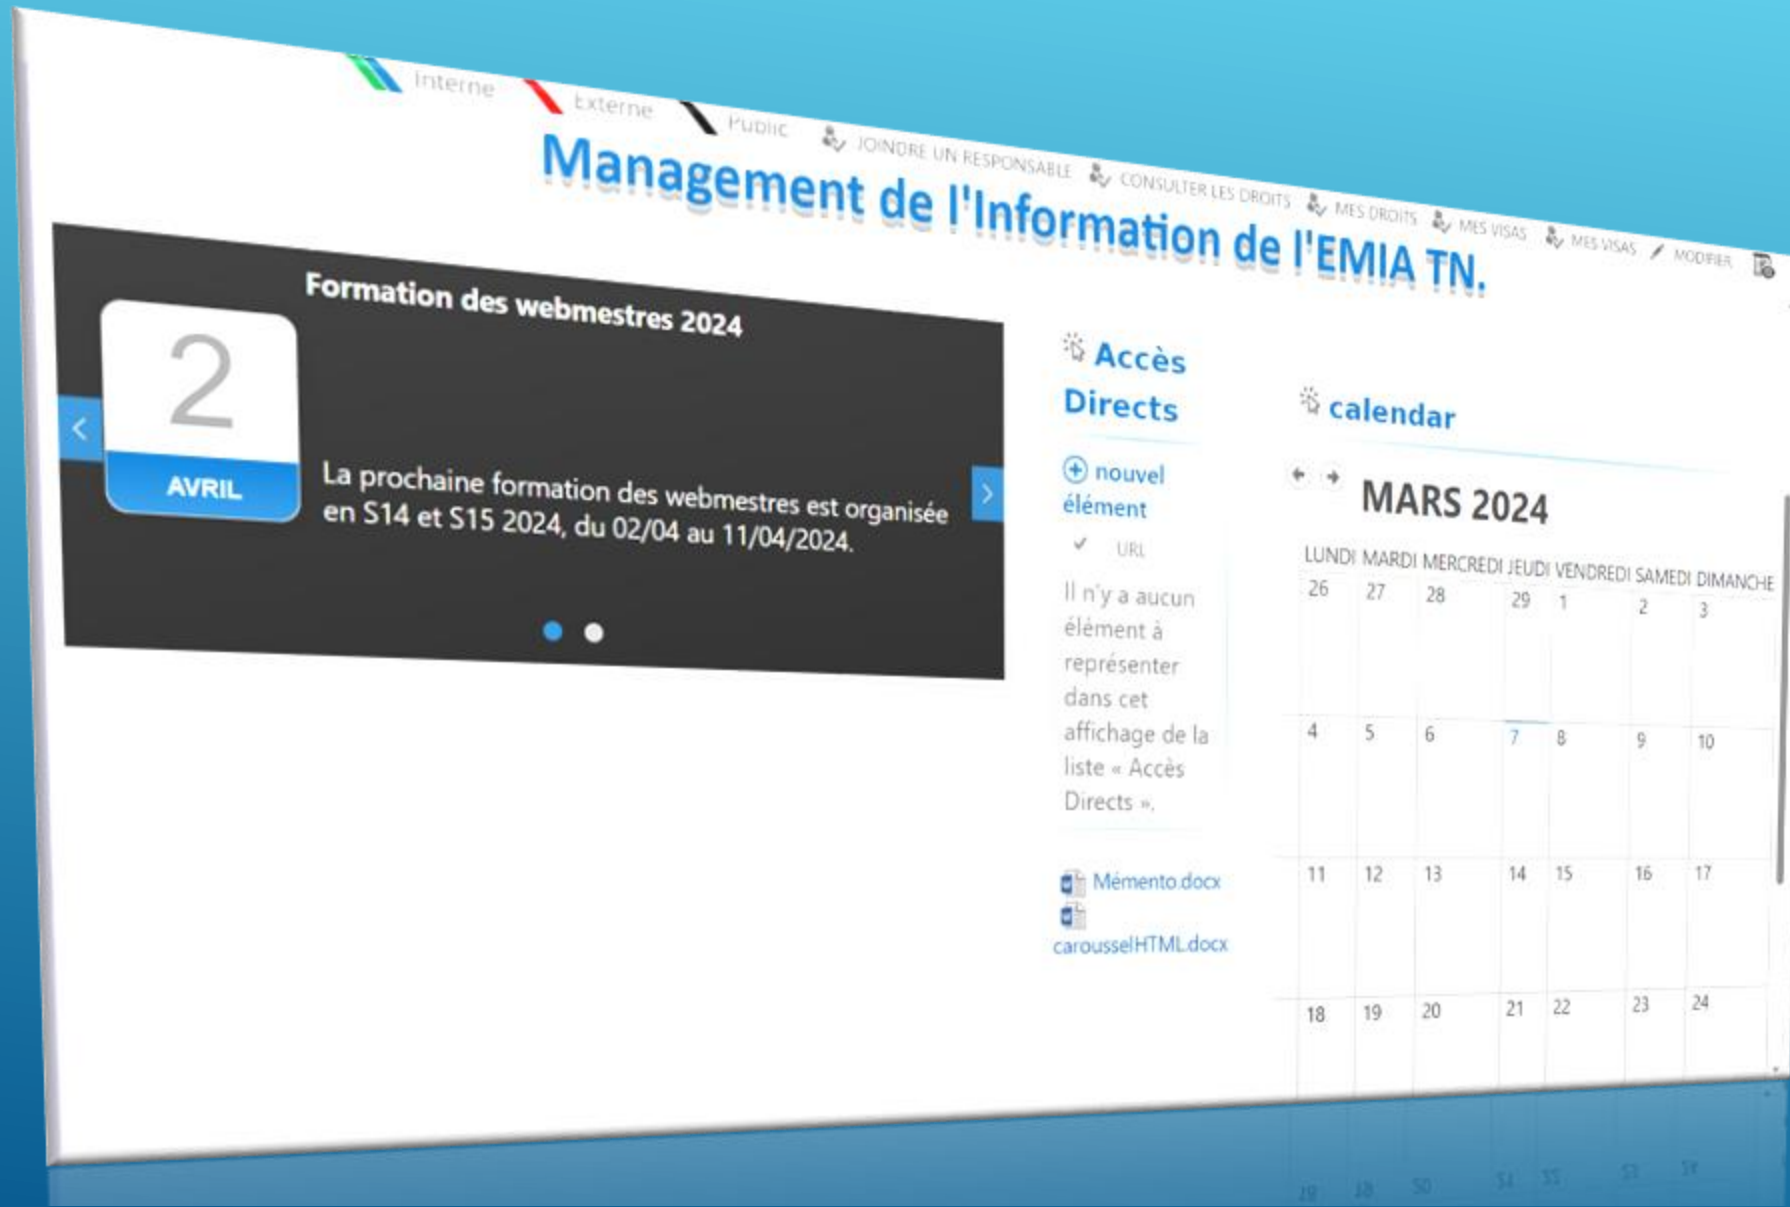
Interne Externe Public JOINDRE UN RESPONSABLE CONSULTER LES DROITS MES DROITS MES VISAS MES VISAS MODIFIER

Management de l'Information de l'EMIA TN.

Formation des webmestres 2024

2
AVRIL

La prochaine formation des webmestres est organisée en S14 et S15 2024, du 02/04 au 11/04/2024.

Accès Directs

nouvel élément

URL

Il n'y a aucun élément à représenter dans cet affichage de la liste « Accès Directs ».

Mémento.docx

carousselHTML.docx

calendar

MARS 2024

| LUNDI | MARDI | MERCREDI | JEUDI | VENDREDI | SAMEDI | DIMANCHE |
|---|---|---|---|---|---|---|
| 26 | 27 | 28 | 29 | 1 | 2 | 3 |
| 4 | 5 | 6 | 7 | 8 | 9 | 10 |
| 11 | 12 | 13 | 14 | 15 | 16 | 17 |
| 18 | 19 | 20 | 21 | 22 | 23 | 24 |